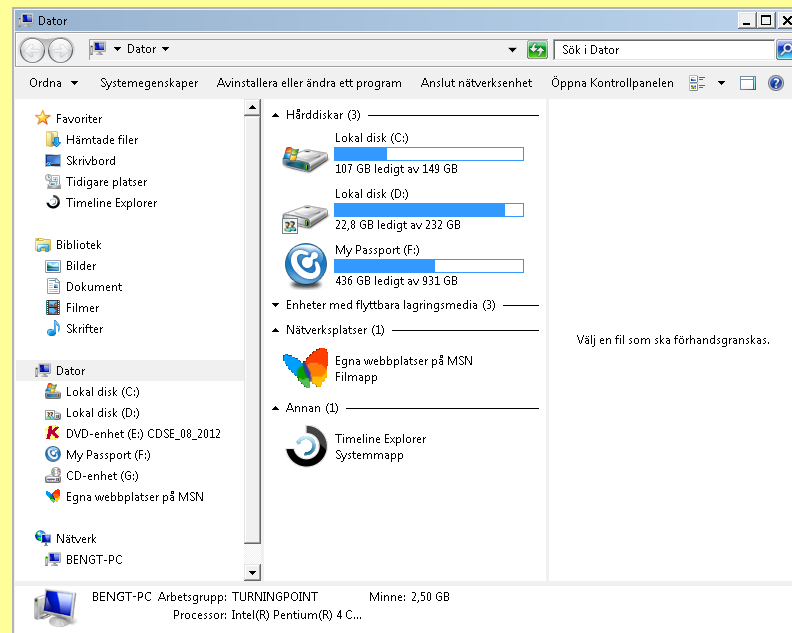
Dator

Dator

Sök i Dator

Ordna Systemegenskaper Avinstallera eller ändra ett program Anslut nätverksenhet Öppna Kontrollpanelen

Favoriter
Hämtade filer
Skrivbord
Tidigare platser
Timeline Explorer

Bibliotek
Bilder
Dokument
Filmer
Skrifter

Dator
Lokal disk (C:)
Lokal disk (D:)
DVD-enhet (E:) CDSE_08_2012
My Passport (F:)
CD-enhet (G:)
Egna webbplatser på MSN

Nätverk
BENGT-PC

Hårddiskar (3)

Lokal disk (C:)
107 GB ledigt av 149 GB

Lokal disk (D:)
22,8 GB ledigt av 232 GB

My Passport (F:)
436 GB ledigt av 931 GB

Enheter med flyttbara lagringsmedia (3)

Nätverksplatser (1)

Egna webbplatser på MSN
Filmapp

Annan (1)

Timeline Explorer
Systemmapp

Välj en fil som ska förhandsgranskas.

BENGT-PC Arbetsgrupp: TURNINGPOINT Minne: 2,50 GB
Processor: Intel(R) Pentium(R) 4 C...